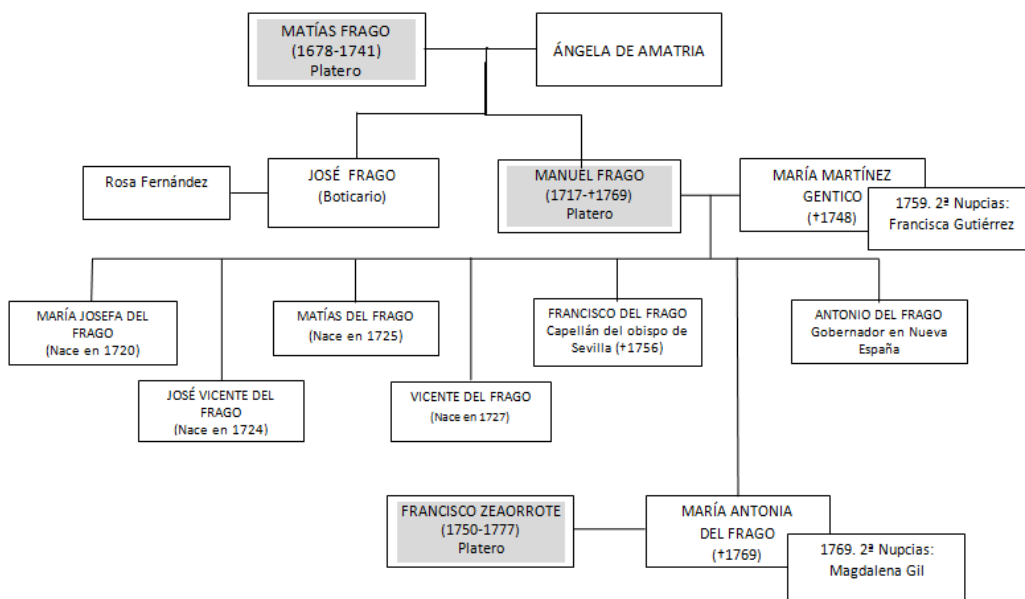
MATÍAS FRAGO
(1678-1741)
Platero

ÁNGELA DE AMATRIA

Rosa Fernández

JOSÉ FRAGO
(Boticario)

MANUEL FRAGO
(1717-†1769)
Platero

MARÍA MARTÍNEZ GENTICO
(†1748)

1759. 2ª Nupcias:
Francisca Gutiérrez

MARÍA JOSEFA DEL FRAGO
(Nace en 1720)

JOSÉ VICENTE DEL FRAGO
(Nace en 1724)

MATÍAS DEL FRAGO
(Nace en 1725)

VICENTE DEL FRAGO
(Nace en 1727)

FRANCISCO DEL FRAGO
Capellán del obispo de Sevilla (†1756)

ANTONIO DEL FRAGO
Gobernador en Nueva España

FRANCISCO ZEAORROTE
(1750-1777)
Platero

MARÍA ANTONIA DEL FRAGO
(†1769)

1769. 2ª Nupcias:
Magdalena Gil